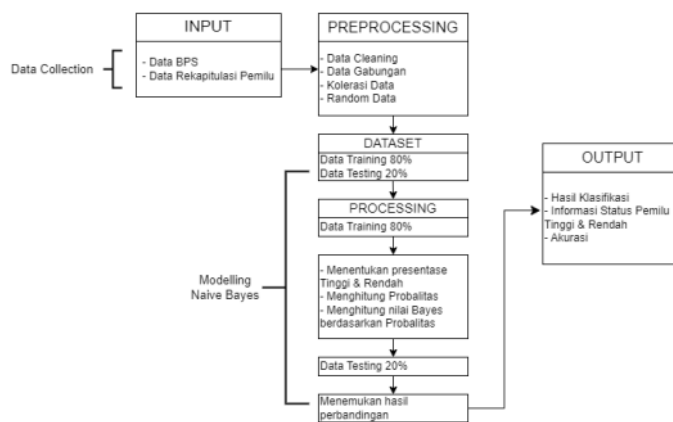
INPUT

Data Collection

- Data BPS
- Data Rekapitulasi Pemilu

PREPROCESSING

- Data Cleaning
- Data Gabungan
- Kolerasi Data
- Random Data

DATASET

Data Training 80%
Data Testing 20%

Modelling Naive Bayes

PROCESSING

Data Training 80%

- Menentukan presentase Tinggi & Rendah
- Menghitung Probalitas
- Menghitung nilai Bayes berdasarkan Probalitas

Data Testing 20%

Menemukan hasil perbandingan

OUTPUT

- Hasil Klasifikasi
- Informasi Status Pemilu Tinggi & Rendah
- Akurasi